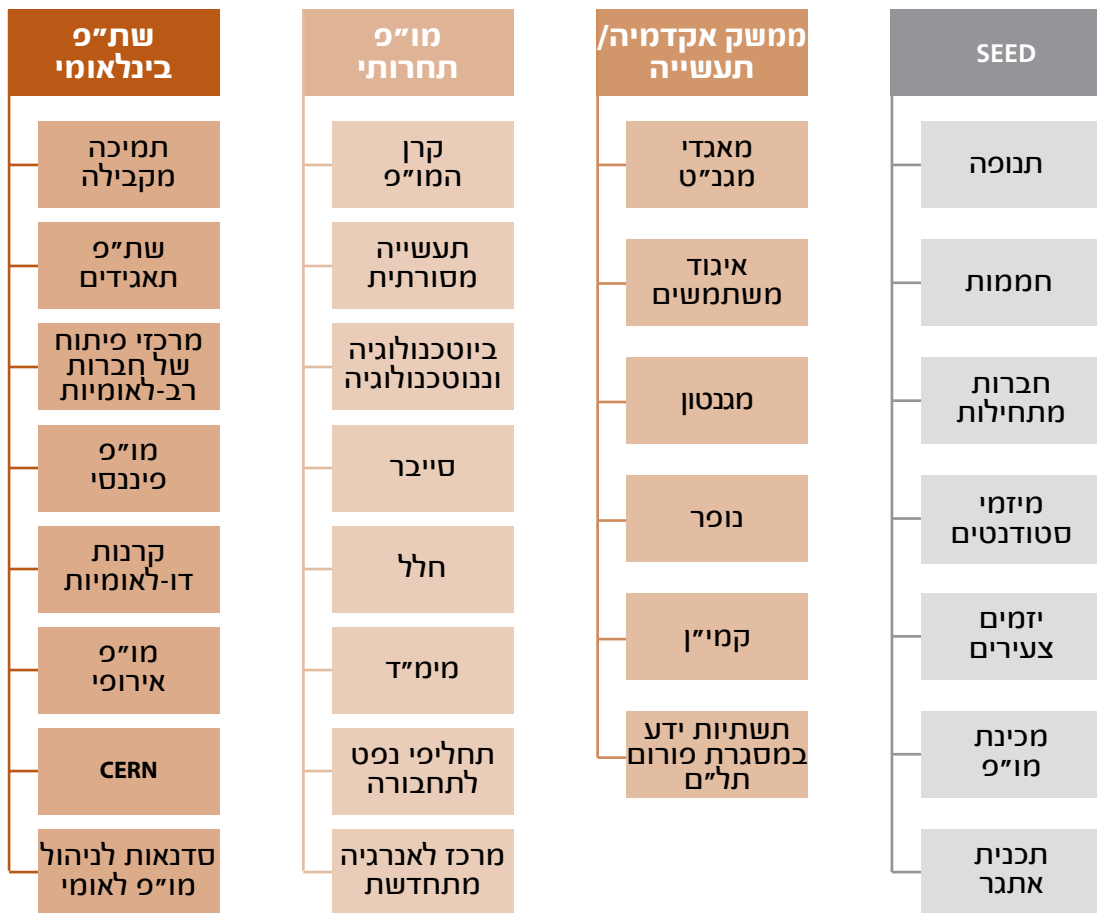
שת״פ
בינלאומי

תמיכה
מקבילה

שת״פ
תאגידים

מרכזי פיתוח
של חברות
רב-לאומיות

מו״פ
פיננסי

קרנות
דו-לאומיות

מו״פ
אירופי

CERN

סדנאות לניהול
מו״פ לאומי

מו״פ
תחרותי

קרן
המו״פ

תעשייה
מסורתית

ביוטכנולוגיה
וננוטכנולוגיה

סייבר

חלל

מימ״ד

תחליפי נפט
לתחבורה

מרכז לאנרגיה
מתחדשת

ממשק אקדמיה/
תעשייה

מאגדי
מגנ״ט

איגוד
משתמשים

מגנטון

נופר

קמי״ן

תשתיות ידע
במסגרת פורום
תל״ם

SEED

תנופה

חממות

חברות
מתחילות

מיזמי
סטודנטים

יזמים
צעירים

מכינת
מו״פ

תכנית
אתגר